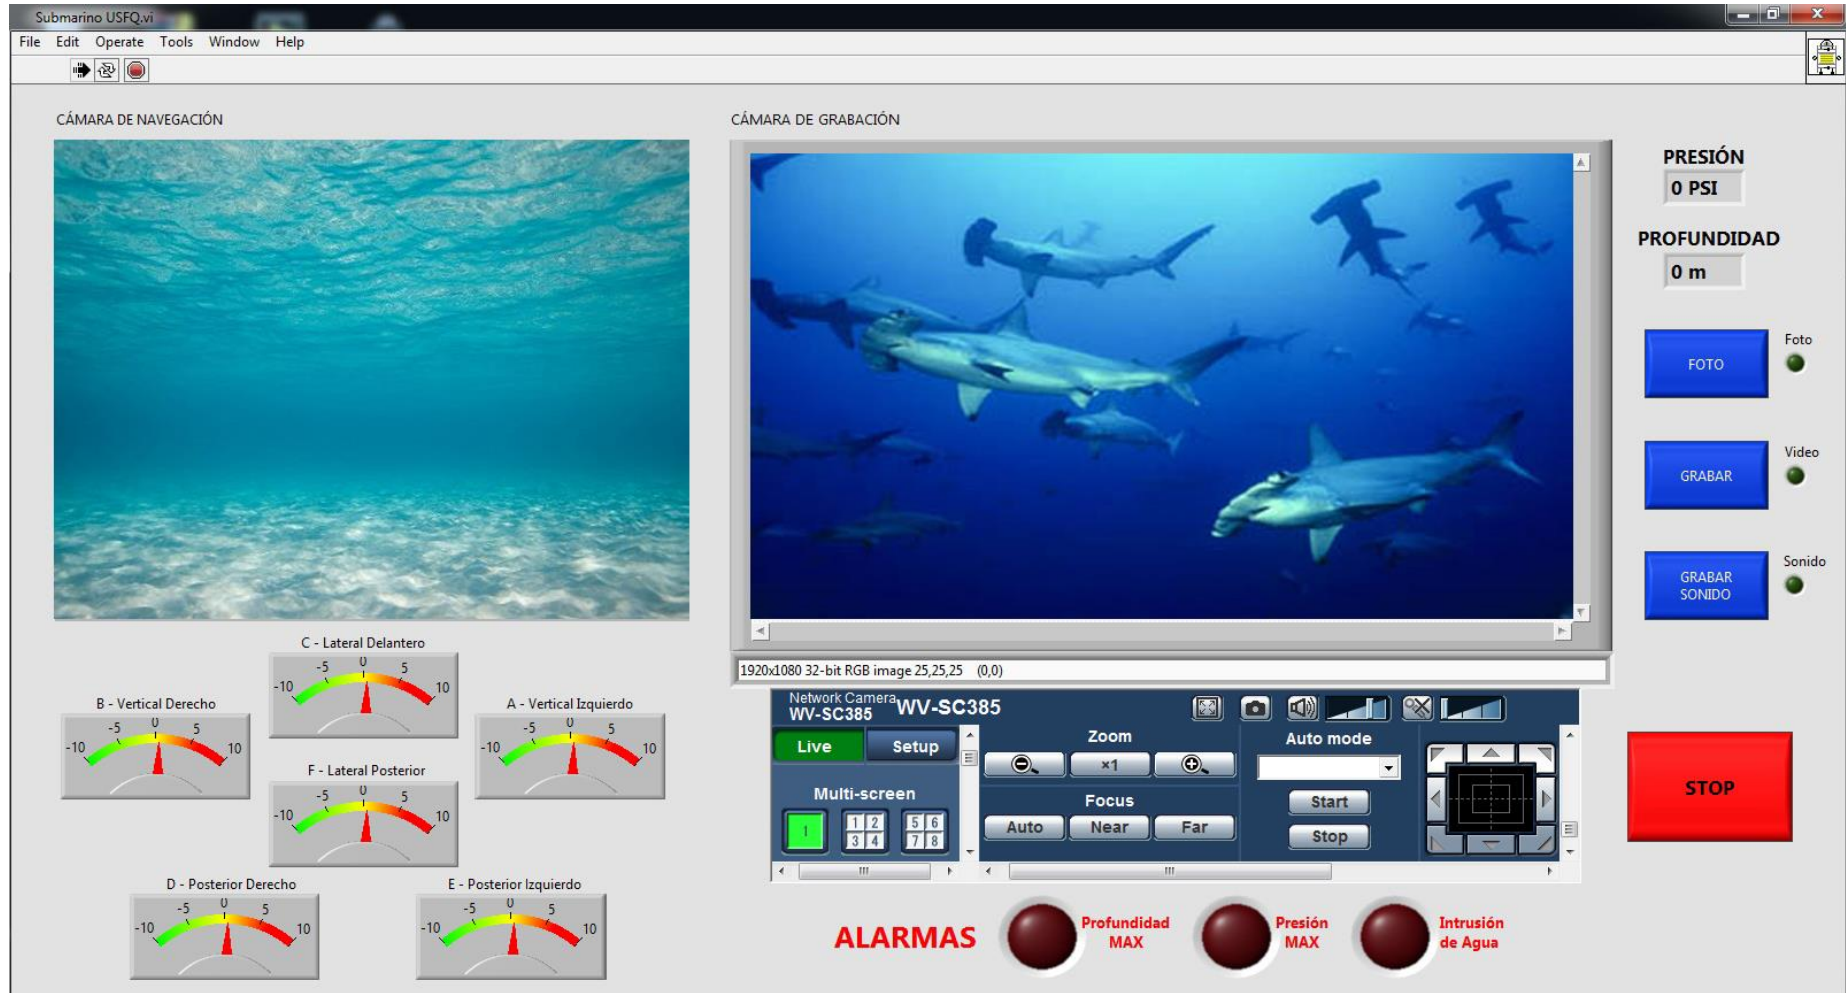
Submarino USFQ.vi

File Edit Operate Tools Window Help

CÁMARA DE NAVEGACIÓN

CÁMARA DE GRABACIÓN

PRESIÓN
0 PSI

PROFUNDIDAD
0 m

FOTO
Foto

GRABAR
Video

GRABAR SONIDO
Sonido

1920x1080 32-bit RGB image 25,25,25 (0,0)

Network Camera
WV-SC385
WV-SC385

Live
Setup
Multi-screen
1
1 2 3 4
5 6 7 8

Zoom
×1
Focus
Auto Near Far

Auto mode
Start
Stop

STOP

C - Lateral Delantero
-10 -5 0 5 10

B - Vertical Derecho
-10 -5 0 5 10

A - Vertical Izquierdo
-10 -5 0 5 10

F - Lateral Posterior
-10 -5 0 5 10

D - Posterior Derecho
-10 -5 0 5 10

E - Posterior Izquierdo
-10 -5 0 5 10

ALARMAS
Profundidad MAX
Presión MAX
Intrusión de Agua